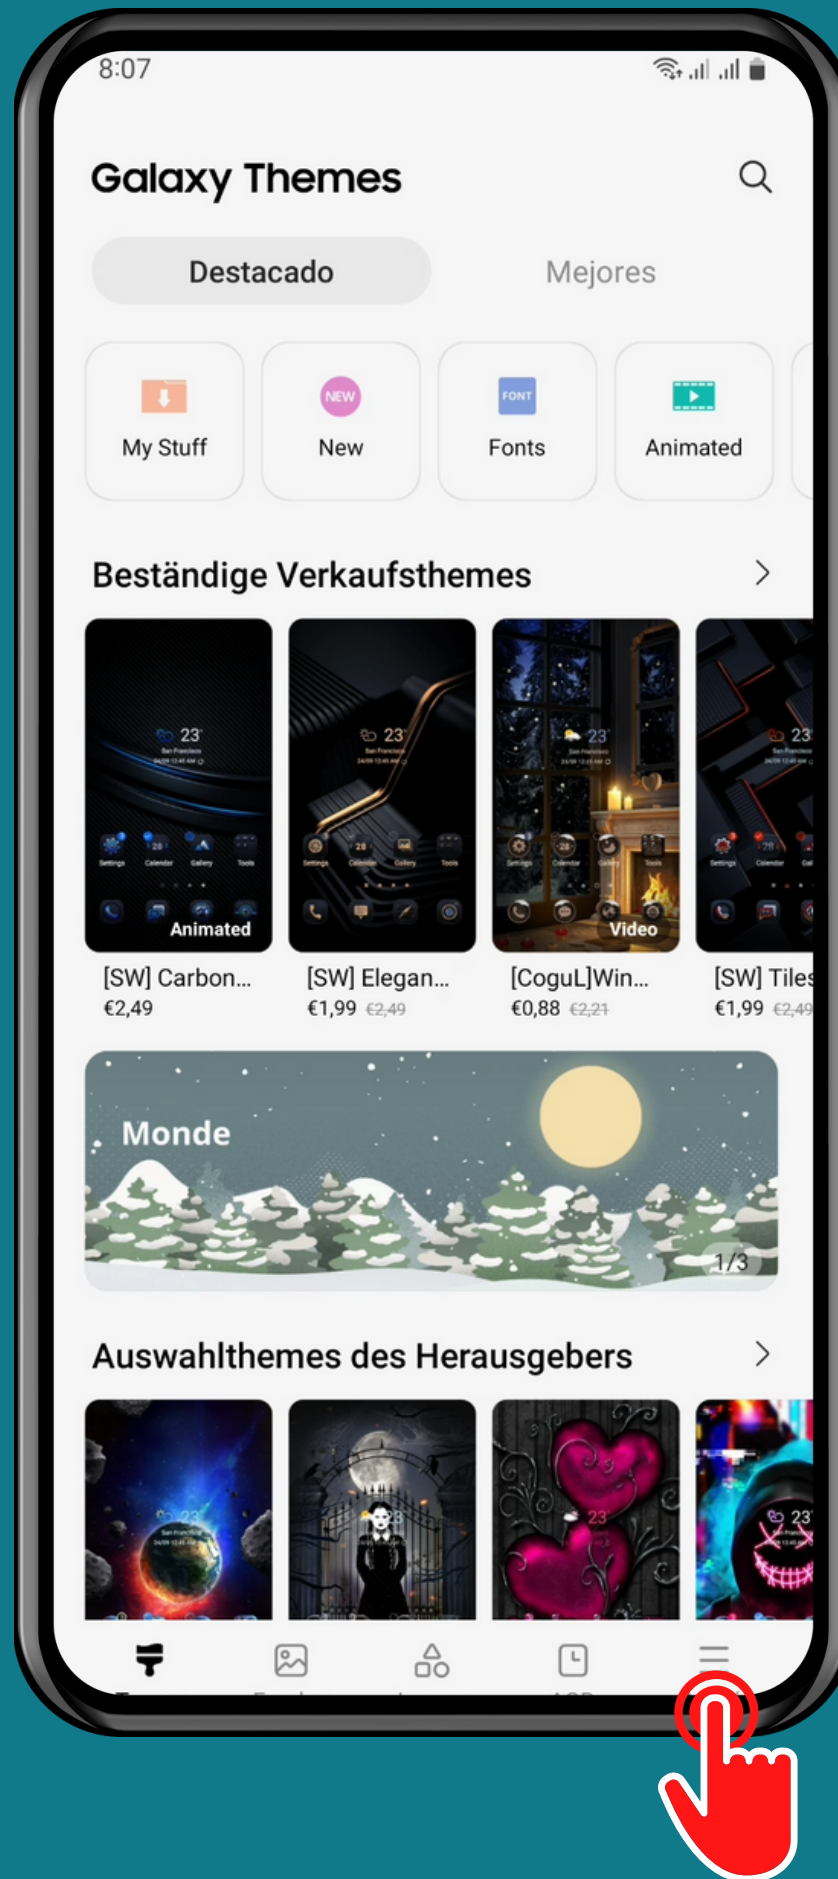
8:07

Galaxy Themes

Destacado

Mejores

My Stuff

NEW
New

FONT
Fonts

Animated

Beständige Verkaufsthemes

Animated
[SW] Carbon...
€2,49

[SW] Elegan...
€1,99 €2,49

Video
[CoguL]Win...
€0,88 €2,21

[SW] Tiles
€1,99 €2,49

Monde
1/3

Auswahlthemes des Herausgebers